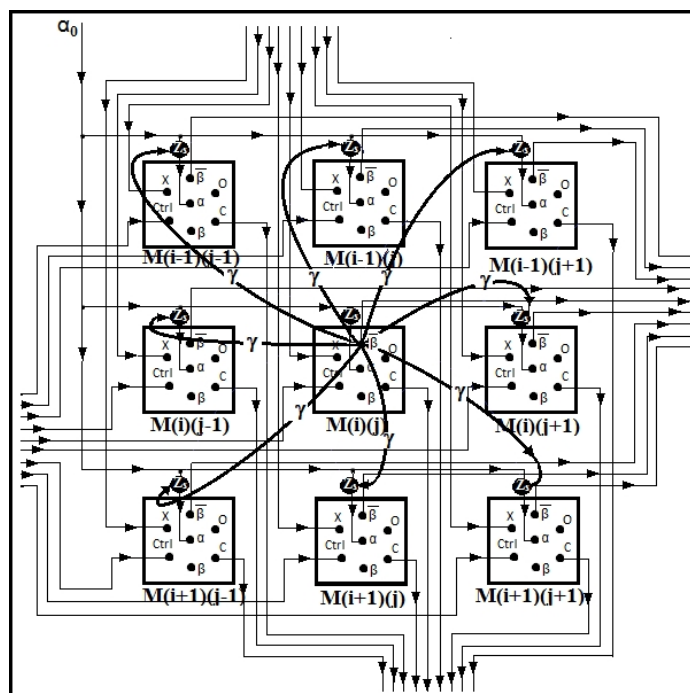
$\alpha_0$

$Z_5$
X $\overline{\beta}$ O
Ctrl $\alpha$ C
$\beta$
M(i-1)(j-1)

$Z_5$
X $\overline{\beta}$ O
Ctrl $\alpha$ C
$\beta$
M(i-1)(j)

$Z_5$
X $\overline{\beta}$ O
Ctrl $\alpha$ C
$\beta$
M(i-1)(j+1)

$\gamma$ $\gamma$ $\gamma$ $\gamma$

$Z_5$
X $\overline{\beta}$ O
Ctrl $\alpha$ C
$\beta$
M(i)(j-1)

$\gamma$

$Z_5$
$\overline{\beta}$ O
C
M(i)(j)

$Z_5$
X $\overline{\beta}$ O
Ctrl $\alpha$ C
$\beta$
M(i)(j+1)

$\gamma$ $\gamma$ $\gamma$

$Z_5$
X $\overline{\beta}$ O
Ctrl $\alpha$ C
$\beta$
M(i+1)(j-1)

$Z_5$
X $\overline{\beta}$ O
Ctrl $\alpha$ C
$\beta$
M(i+1)(j)

$Z_5$
X $\overline{\beta}$ O
Ctrl $\alpha$ C
$\beta$
M(i+1)(j+1)